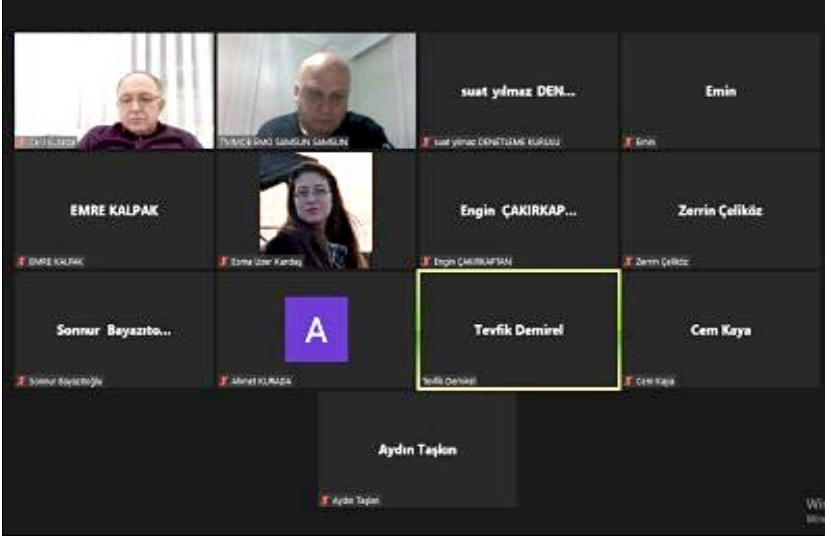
Zeki Buldur

TMMOB EMO SAMSUN SAMSUN

suat yılmaz DEN...

suat yılmaz DENETLEME KURULU

Emin

Emin

EMRE KALPAK

EMRE KALPAK

Esma Uzer Kardaş

Engin ÇAKIRKAP...

Engin ÇAKIRKAPTAN

Zerrin Çeliköz

Zerrin Çeliköz

Sonnur Bayazıto...

Sonnur Bayazıtoğlu

A

Ahmet KURADA

Tevfik Demirel

Tevfik Demirel

Cem Kaya

Cem Kaya

Aydın Taşkın

Aydın Taşkın

Wi
Win